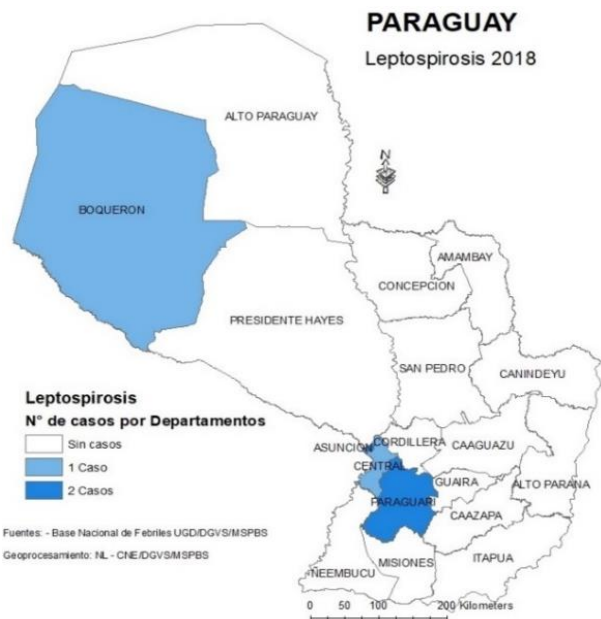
PARAGUAY

Leptospirosis 2018

N

ALTO PARAGUAY

BOQUERON

AMAMBAY

CONCEPCION

PRESIDENTE HAYES

SAN PEDRO

CANINDEYU

Leptospirosis

N° de casos por Departamentos

Sin casos

1 Caso

2 Casos

ASUNCION

CORDILLERA

CAAGUAZU

CENTRAL

GUAIRA

ALTO PARANA

PARAGUARI

CAAZAPA

Fuentes: - Base Nacional de Febriles UGD/DGVS/MSPBS

Geoprocesamiento: NL - CNE/DGVS/MSPBS

MISIONES

ITAPUA

NEEMBUCU

0 50 100 200 Kilometers